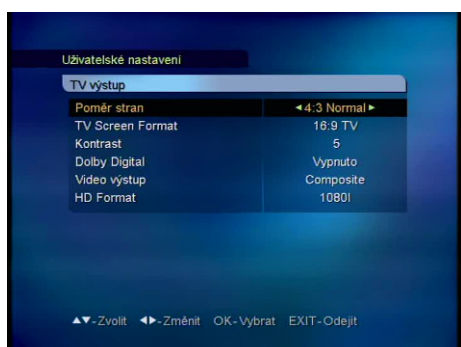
Uživatelské nastavení

TV výstup

| | |
|---|---|
| Poměr stran | ◄4:3 Normal► |
| TV Screen Format | 16:9 TV |
| Kontrast | 5 |
| Dolby Digital | Vypnuto |
| Video výstup | Composite |
| HD Format | 1080I |

▲▼-Zvolit ◄►-Změnit OK-Vybrat EXIT-Odejít